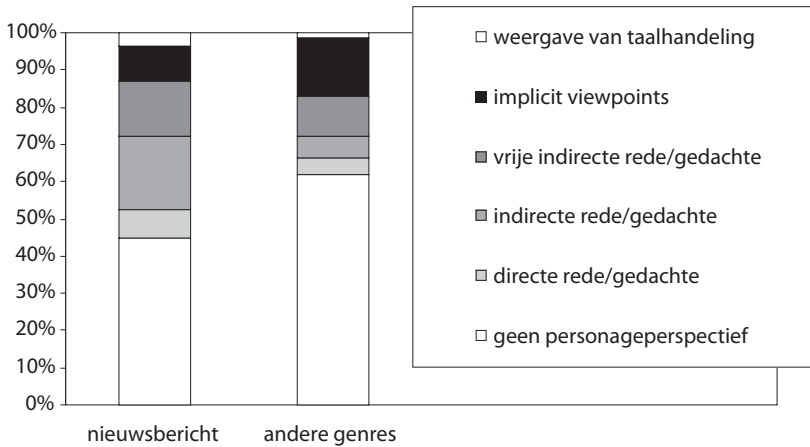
100%
90%
80%
70%
60%
50%
40%
30%
20%
10%
0%

nieuwsbericht
andere genres

□ weergave van taalhandeling
■ implicit viewpoints
■ vrije indirecte rede/gedachte
■ indirecte rede/gedachte
□ directe rede/gedachte
□ geen personageperspectief